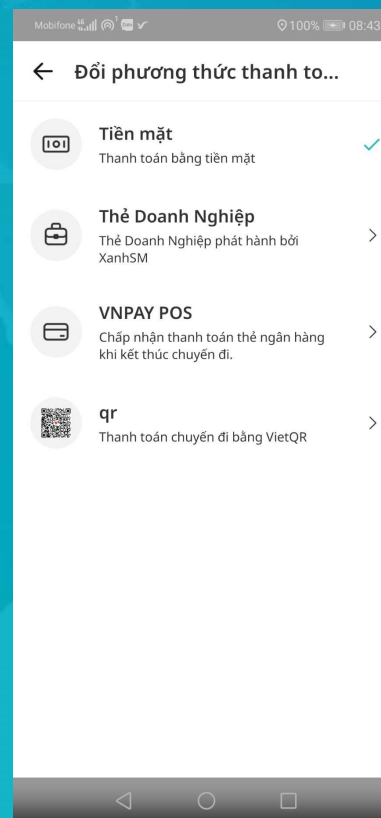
Mobifone 100% 08:43

Đổi phương thức thanh to...

Tiền mặt
Thanh toán bằng tiền mặt

Thẻ Doanh Nghiệp
Thẻ Doanh Nghiệp phát hành bởi XanhSM

VNPAY POS
Chấp nhận thanh toán thẻ ngân hàng khi kết thúc chuyến đi.

qr
Thanh toán chuyến đi bằng VietQR